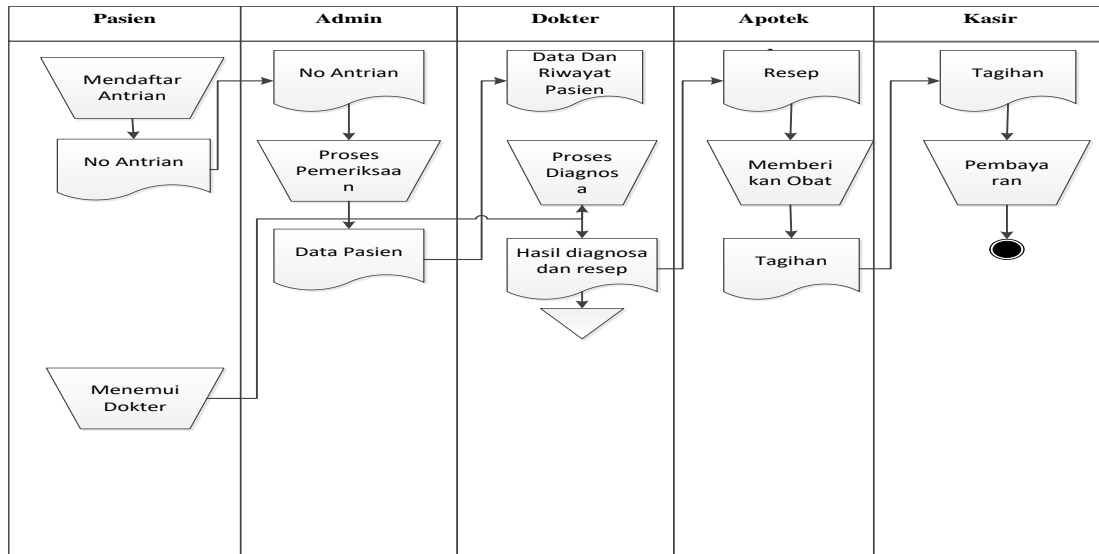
| Pasien | Admin | Dokter | Apotek | Kasir |
|---|---|---|---|---|

Mendaftar Antrian

No Antrian

Menemui Dokter

No Antrian

Proses Pemeriksaa n

Data Pasien

Data Dan Riwayat Pasien

Proses Diagnos a

Hasil diagnosa dan resep

Resep

Memberi kan Obat

Tagihan

Tagihan

Pembaya ran